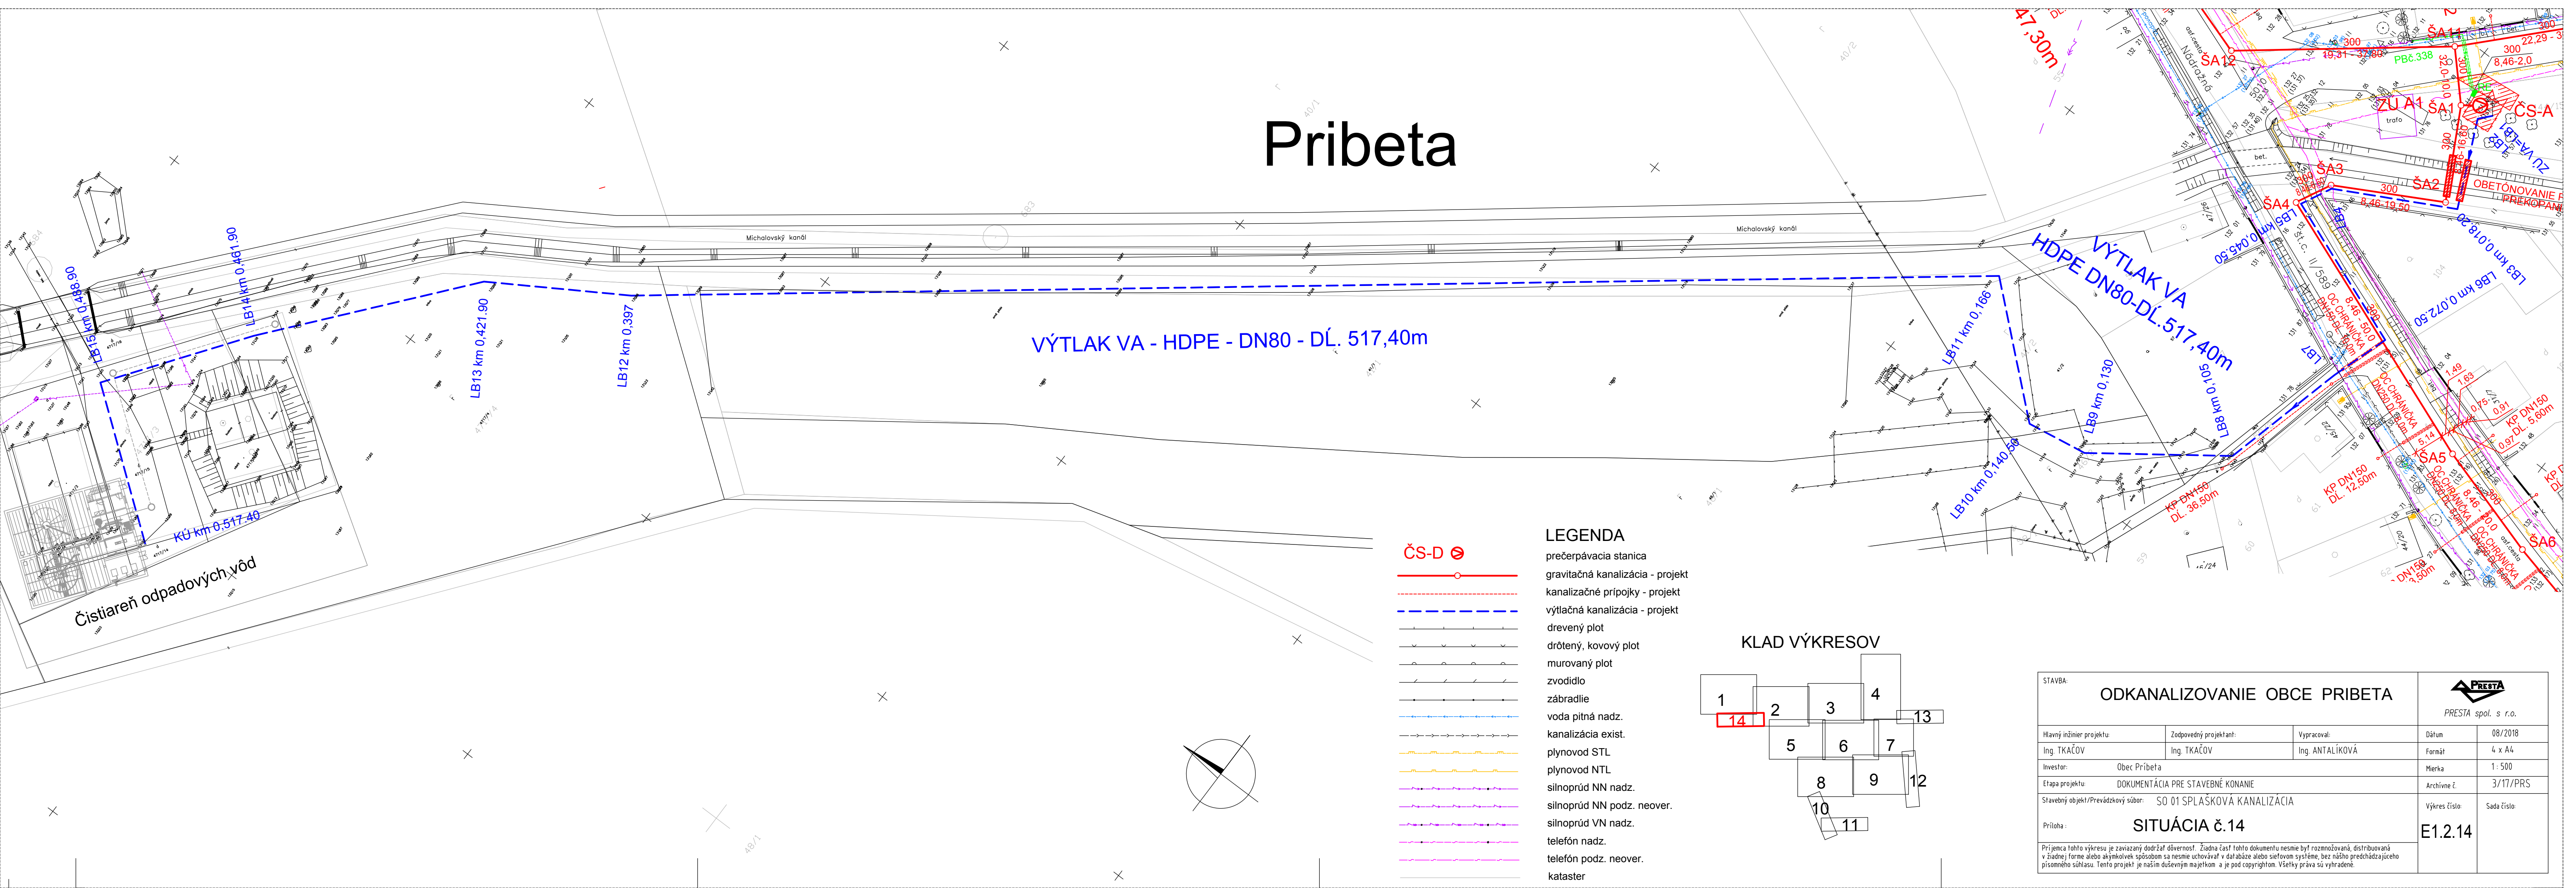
Pribeta

Michalovský kanál

Michalovský kanál

VÝTLAK VA - HDPE - DN80 - DĹ. 517,40m

VÝTLAK VA
HDPE DN80-DĹ.517,40m

LB15 km 0,488.90
LB14 km 0,461.90
LB13 km 0,421.90
LB12 km 0,397
LB11 km 0,166
LB10 km 0,140.50
LB9 km 0,130
LB8 km 0,105
LB7
LB6 km 0,045.50
LB5 km 0,072.50
LB3 km 0,018.20
KÚ km 0,517.40

Čistiareň odpadových vôd

47,30m

ŠA12
ŠA11
ŠA1
ŠA2
ŠA3
ŠA4
ŠA5
ŠA6
ČS-A
ZU A1
PBč.338
300
19,31-3,3
8,46-2,0
22,29
8,46-19,50
OBETÓNOVANIE
PREKOPANIE
ZU VA
trafo
bet.
KP DN150
DĹ. 36,50m
KP DN150
DĹ. 12,50m
KP DN150
DĹ. 5,60m
OC CHRÁNIČKA

LEGENDA
ČS-D
prečerpávacia stanica
gravitačná kanalizácia - projekt
kanalizačné prípojky - projekt
výtlačná kanalizácia - projekt
drevený plot
drôtený, kovový plot
murovaný plot
zvodidlo
zábradlie
voda pitná nadz.
kanalizácia exist.
plynovod STL
plynovod NTL
silnoprúd NN nadz.
silnoprúd NN podz. neover.
silnoprúd VN nadz.
telefón nadz.
telefón podz. neover.
kataster

KLAD VÝKRESOV
1 14 2 3 4 13 5 6 7 8 9 12 10 11

| STAVBA: | ODKANALIZOVANIE OBCE PRIBETA | | PRESTA spol. s r.o. |
|---|---|---|---|
| Hlavný inžinier projektu: Ing. TKÁČOV | Zodpovedný projektant: Ing. TKÁČOV | Vypracoval: Ing. ANTALÍKOVÁ | Dátum 08/2018 |
| Investor: | Obec Pribeta | | Formát 4 x A4 |
| Etapa projektu: | DOKUMENTÁCIA PRE STAVEBNÉ KONANIE | | Mierka 1:500 |
| Stavebný objekt/Prevádzkový súbor: | SO 01 SPLAŠKOVÁ KANALIZÁCIA | | Archívne č. 3/17/PRS |
| Príloha: | SITUÁCIA č.14 | | Výkres číslo: E1.2.14 Sada číslo: |

Príjemca tohto výkresu je zaviazaný dodržať dôvernosť. Žiadna časť tohto dokumentu nesmie byť rozmnožovaná, distribuovaná v žiadnej forme alebo akýmkoľvek spôsobom sa nesmie uchovávať v databáze alebo sieťovom systéme, bez nášho predchádzajúceho písomného súhlasu. Tento projekt je našim duševným majetkom a je pod copyrightom. Všetky práva sú vyhradené.